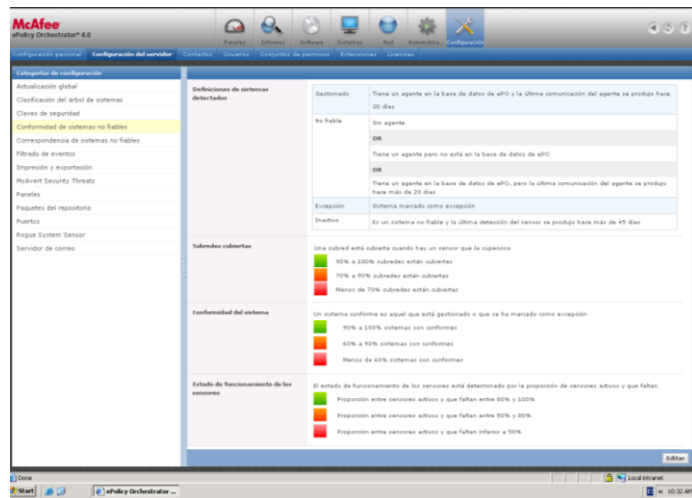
McAfee
ePolicy Orchestrator® 4.0

Panel · Informes · Software · Sistemas · Red · Automatización · Configuración

Configuración personal · Configuración del servidor · Contactos · Usuarios · Conjuntos de permisos · Extensiones · Licencias

Categorías de configuración
Actualización global
Clasificación del árbol de sistemas
Claves de seguridad
Conformidad de sistemas no fiables
Correspondencia de sistemas no fiables
Filtrado de eventos
Impresión y exportación
MyAvert Security Threats
Paneles
Paquetes del repositorio
Puertos
Rogue System Sensor
Servidor de correo

Definiciones de sistemas detectados

| Gestionado | Tiene un agente en la base de datos de ePO y la última comunicación del agente se produjo hace 20 días |
|---|---|
| No fiable | Sin agente |
| | OR |
| | Tiene un agente pero no está en la base de datos de ePO |
| | OR |
| | Tiene un agente en la base de datos de ePO, pero la última comunicación del agente se produjo hace más de 20 días |
| Excepción | Sistema marcado como excepción |
| Inactivo | Es un sistema no fiable y la última detección del sensor se produjo hace más de 45 días |

Subredes cubiertas
Una subred está cubierta cuando hay un sensor que la supervisa
90% a 100% subredes están cubiertas
70% a 90% subredes están cubiertas
Menos de 70% subredes están cubiertas

Conformidad del sistema
Un sistema conforme es aquel que está gestionado o que se ha marcado como excepción
90% a 100% sistemas son conformes
60% a 90% sistemas son conformes
Menos de 60% sistemas son conformes

Estado de funcionamiento de los sensores
El estado de funcionamiento de los sensores está determinado por la proporción de sensores activos y que faltan
Proporción entre sensores activos y que faltan entre 80% y 100%
Proporción entre sensores activos y que faltan entre 50% y 80%
Proporción entre sensores activos y que faltan inferior a 50%

Editar

Done
Local intranet
Start
ePolicy Orchestrator ...
10:32 AM